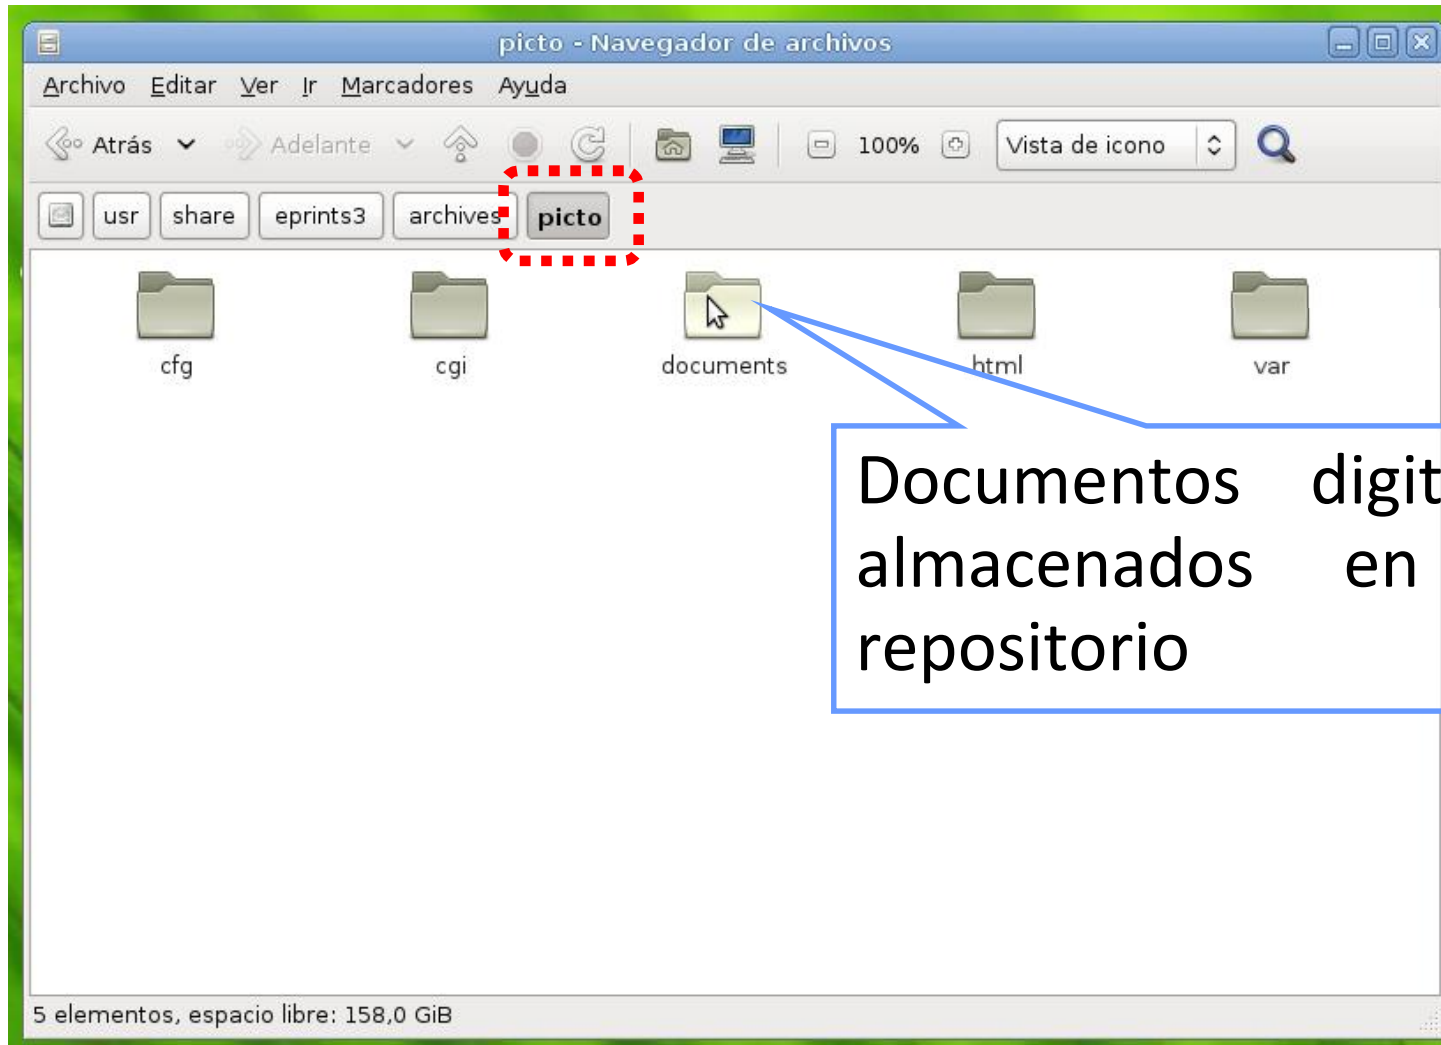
picto - Navegador de archivos

Archivo Editar Ver Ir Marcadores Ayuda

Atrás Adelante 100% Vista de icono

usr share eprints3 archives picto

cfg cgi documents html var

Documentos digit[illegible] almacenados en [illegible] repositorio

5 elementos, espacio libre: 158,0 GiB